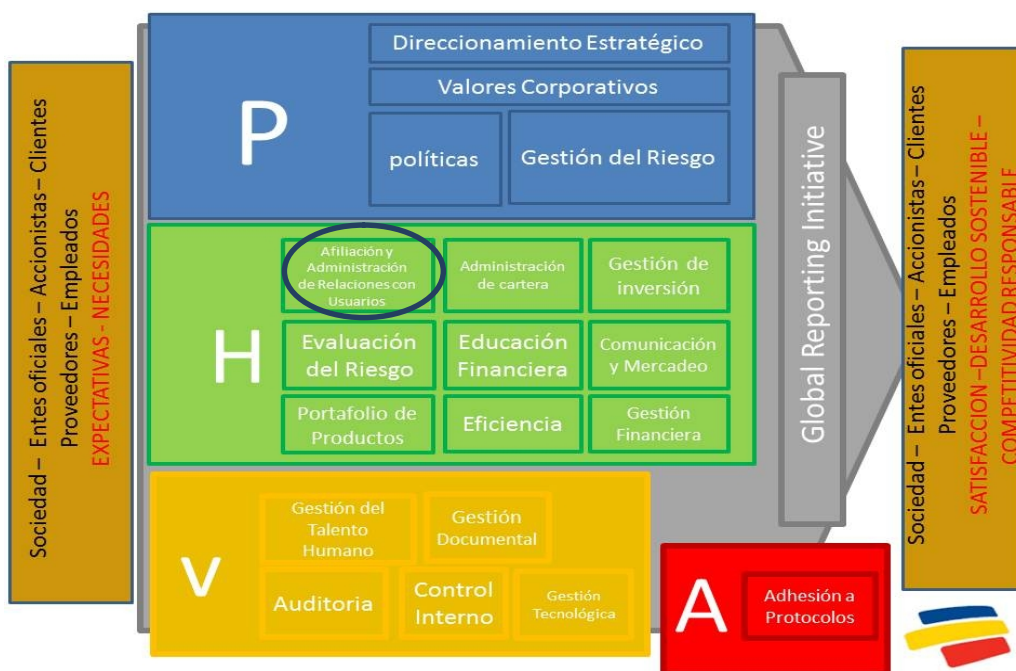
Sociedad – Entes oficiales – Accionistas – Clientes
Proveedores – Empleados
EXPECTATIVAS - NECESIDADES

P

Direccionamiento Estratégico

Valores Corporativos

políticas

Gestión del Riesgo

H

Afiliación y Administración de Relaciones con Usuarios

Administración de cartera

Gestión de inversión

Evaluación del Riesgo

Educación Financiera

Comunicación y Mercadeo

Portafolio de Productos

Eficiencia

Gestión Financiera

V

Gestión del Talento Humano

Gestión Documental

Auditoria

Control Interno

Gestión Tecnológica

A

Adhesión a Protocolos

Global Reporting Initiative

Sociedad – Entes oficiales – Accionistas – Clientes
Proveedores – Empleados
SATISFACCION –DESARROLLO SOSTENIBLE –
COMPETITIVIDAD RESPONSABLE